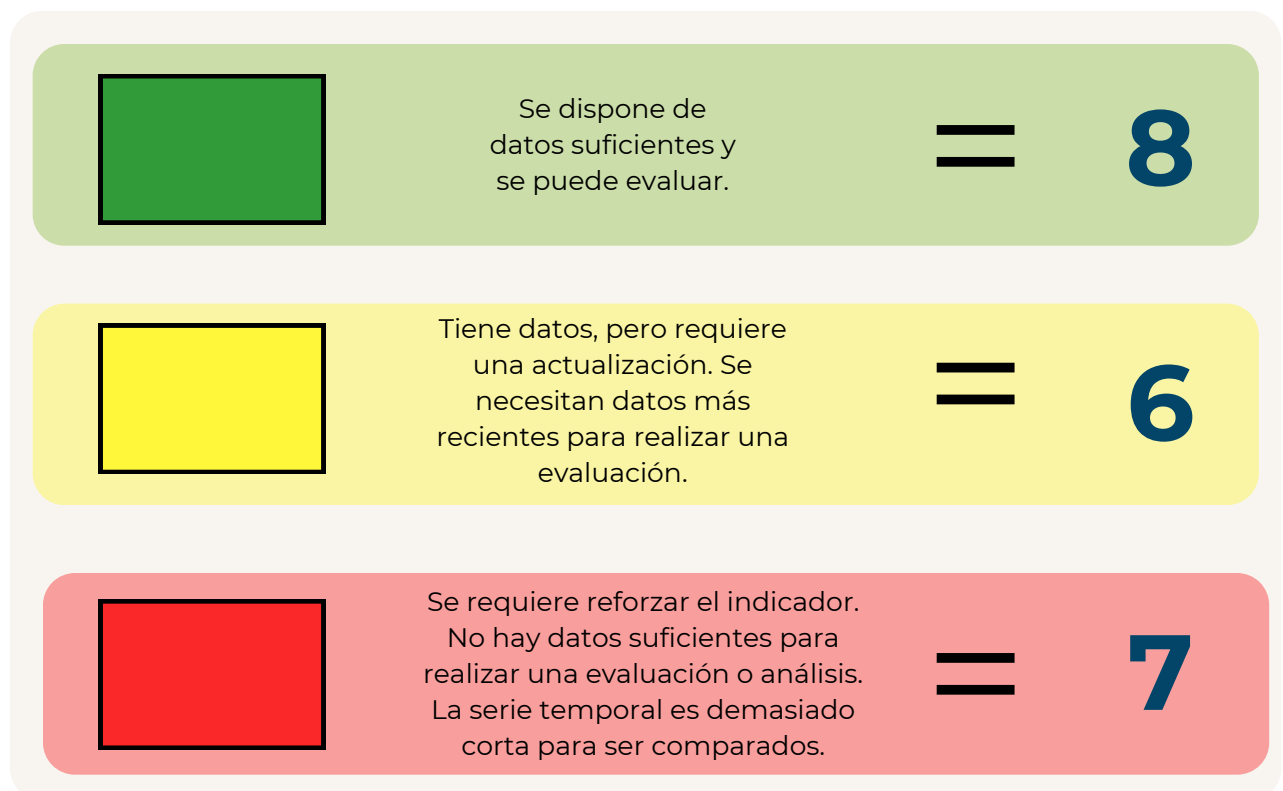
Se dispone de datos suficientes y se puede evaluar.

=

8

Tiene datos, pero requiere una actualización. Se necesitan datos más recientes para realizar una evaluación.

=

6

Se requiere reforzar el indicador. No hay datos suficientes para realizar una evaluación o análisis. La serie temporal es demasiado corta para ser comparados.

=

7